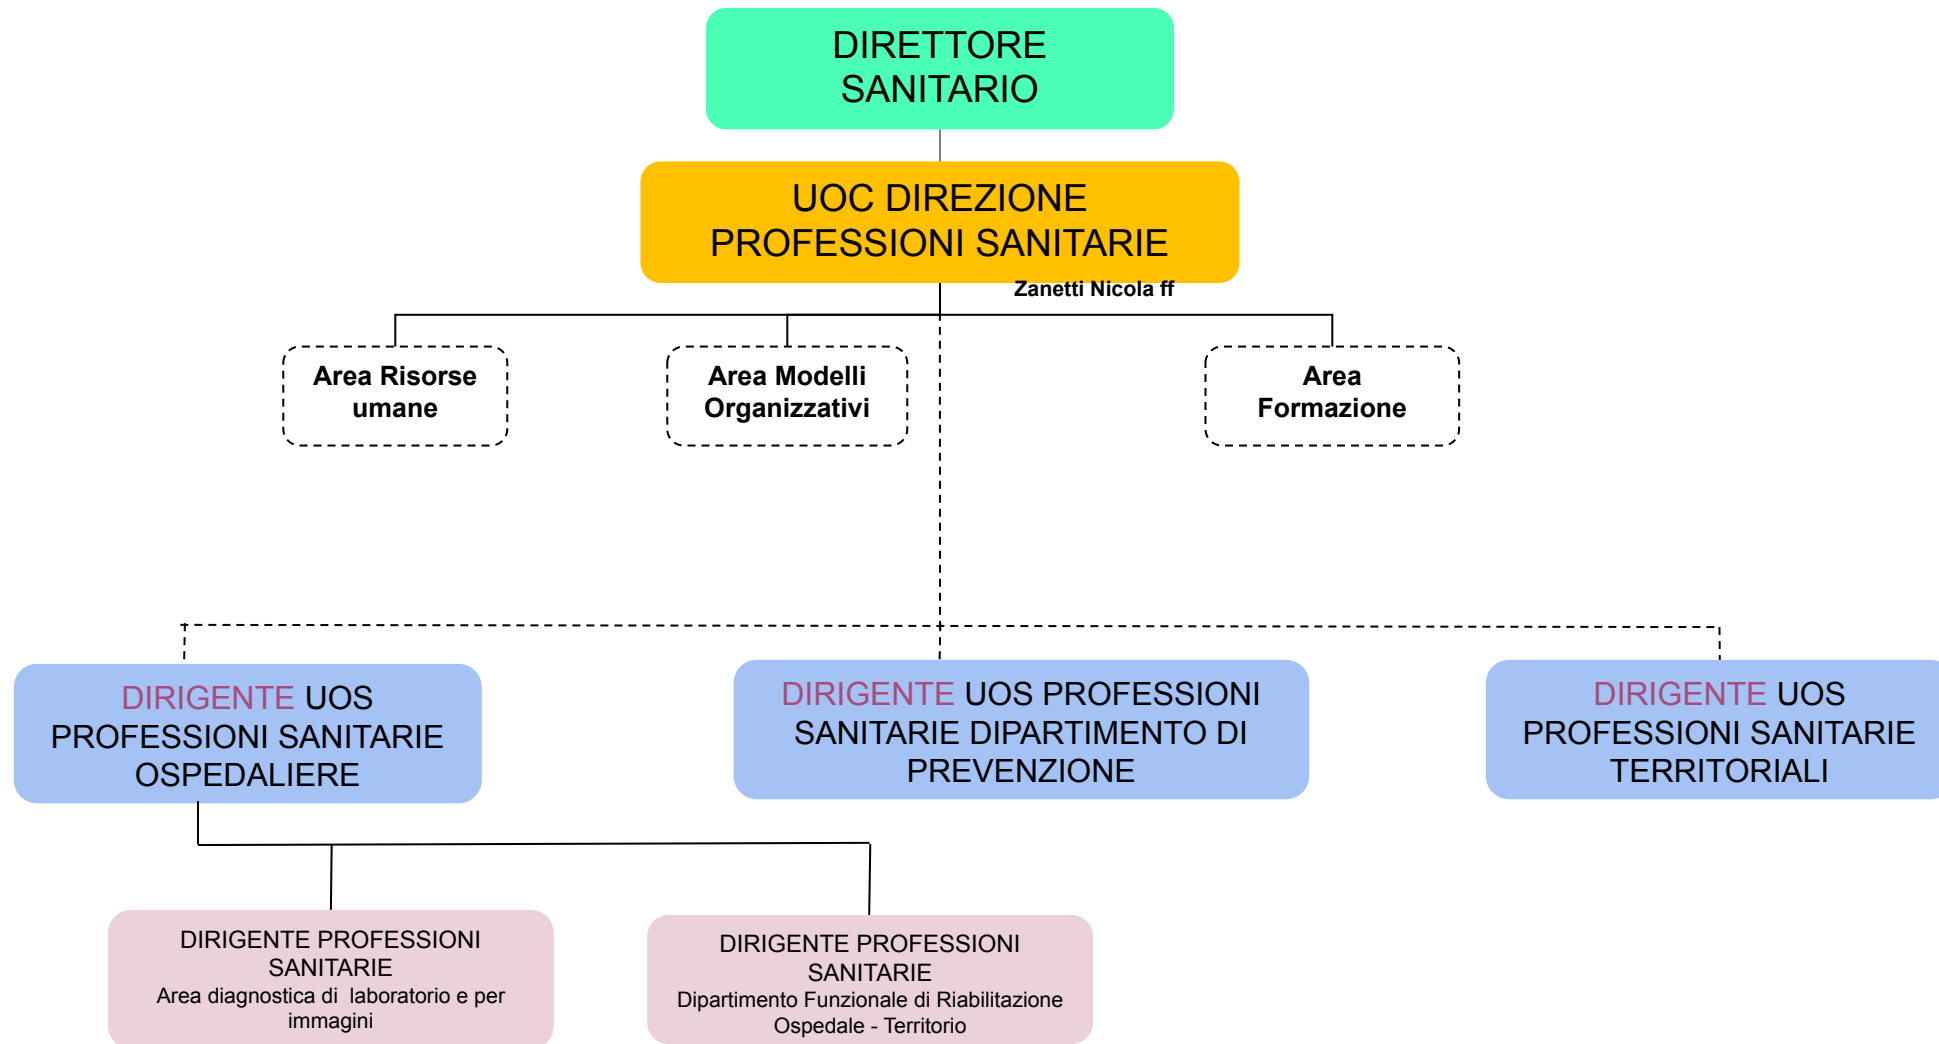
DIRETTORE SANITARIO

UOC DIREZIONE PROFESSIONI SANITARIE

Zanetti Nicola ff

Area Risorse umane

Area Modelli Organizzativi

Area Formazione

DIRIGENTE UOS PROFESSIONI SANITARIE OSPEDALIERE

DIRIGENTE UOS PROFESSIONI SANITARIE DIPARTIMENTO DI PREVENZIONE

DIRIGENTE UOS PROFESSIONI SANITARIE TERRITORIALI

DIRIGENTE PROFESSIONI SANITARIE
Area diagnostica di laboratorio e per immagini

DIRIGENTE PROFESSIONI SANITARIE
Dipartimento Funzionale di Riabilitazione Ospedale - Territorio